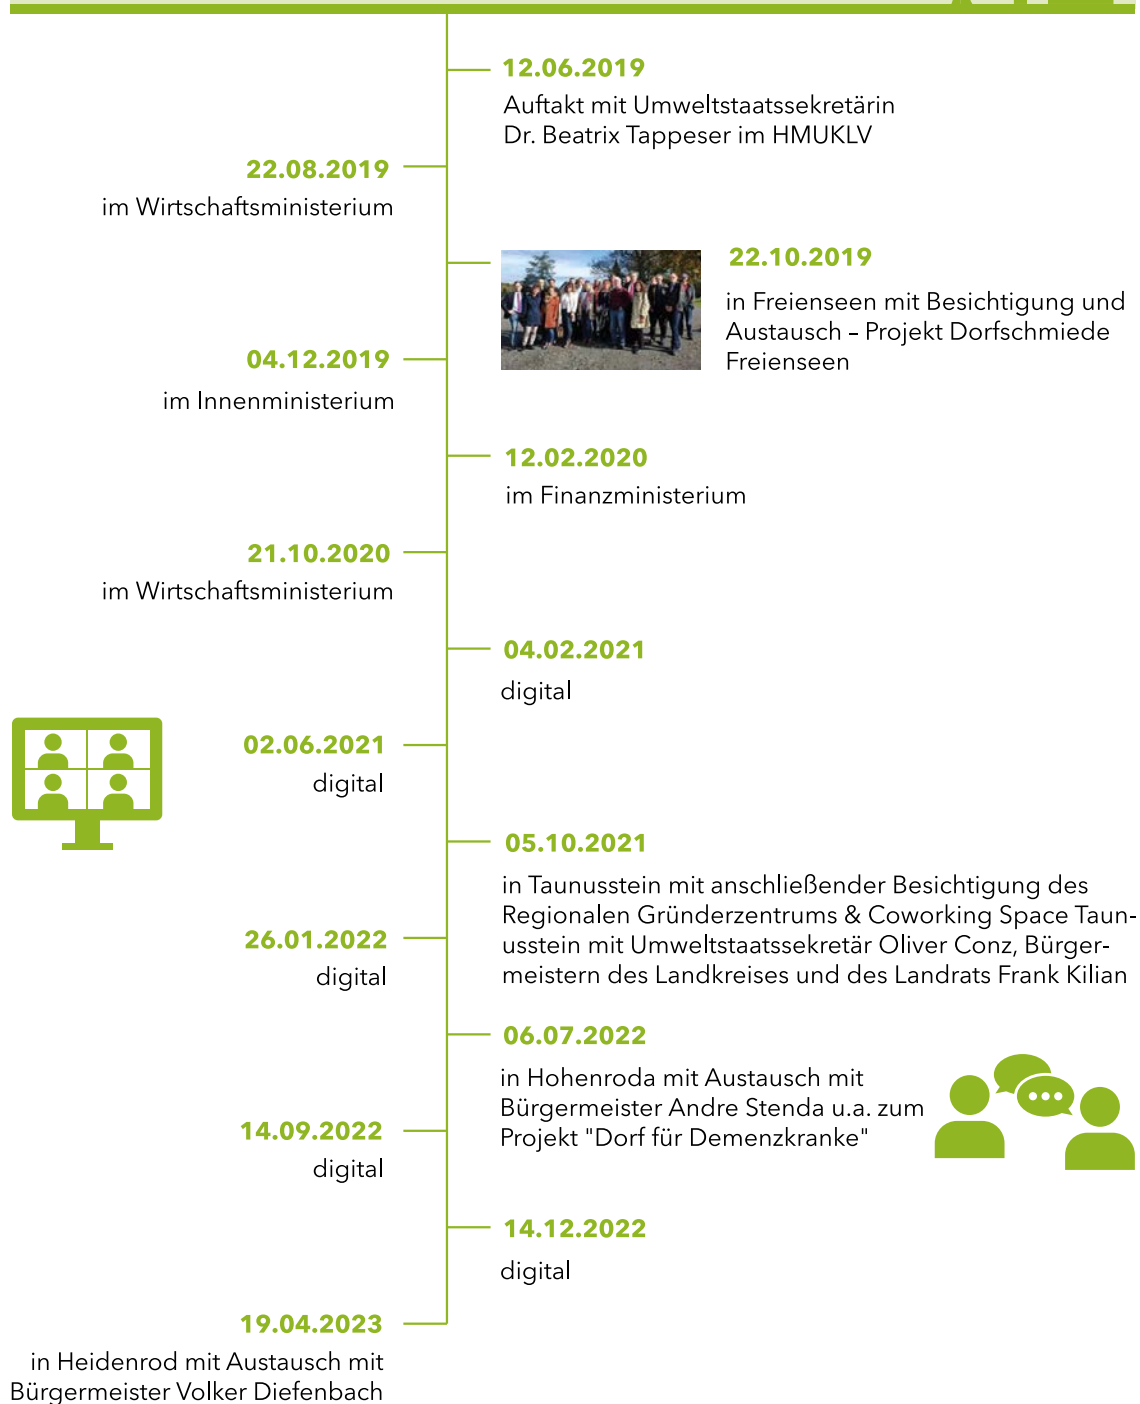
12.06.2019
Auftakt mit Umweltstaatssekretärin Dr. Beatrix Tappeser im HMUKLV

22.08.2019
im Wirtschaftsministerium

22.10.2019
in Freienseen mit Besichtigung und Austausch – Projekt Dorfschmiede Freienseen

04.12.2019
im Innenministerium

12.02.2020
im Finanzministerium

21.10.2020
im Wirtschaftsministerium

04.02.2021
digital

02.06.2021
digital

05.10.2021
in Taunusstein mit anschließender Besichtigung des Regionalen Gründerzentrums & Coworking Space Taunusstein mit Umweltstaatssekretär Oliver Conz, Bürgermeistern des Landkreises und des Landrats Frank Kilian

26.01.2022
digital

06.07.2022
in Hohenroda mit Austausch mit Bürgermeister Andre Stenda u.a. zum Projekt "Dorf für Demenzkranke"

14.09.2022
digital

14.12.2022
digital

19.04.2023
in Heidenrod mit Austausch mit Bürgermeister Volker Diefenbach